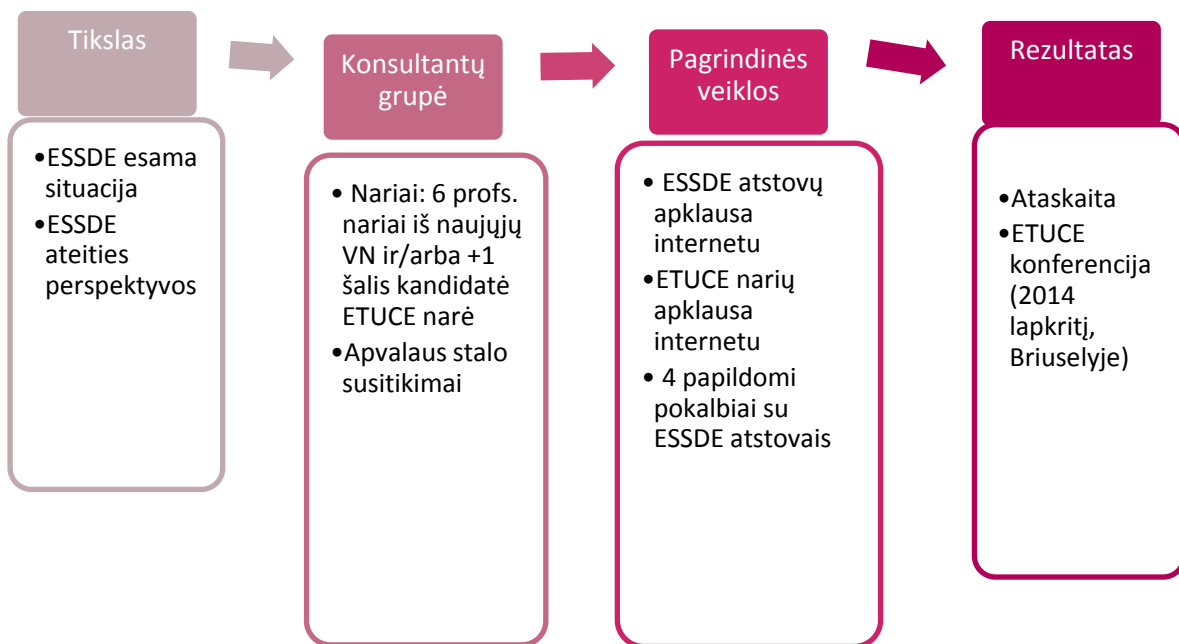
Tikslas

•ESSDE esama situacija
•ESSDE ateities perspektyvos

Konsultantų grupė

• Nariai: 6 profs. nariai iš naujųjų VN ir/arba +1 šalis kandidatė ETUCE narė
•Apvalaus stalo susitikimai

Pagrindinės veiklos

• ESSDE atstovų apklausa internetu
•ETUCE narių apklausa internetu
• 4 papildomi pokalbiai su ESSDE atstovais

Rezultatas

•Ataskaita
•ETUCE konferencija (2014 lapkritį, Briuselyje)